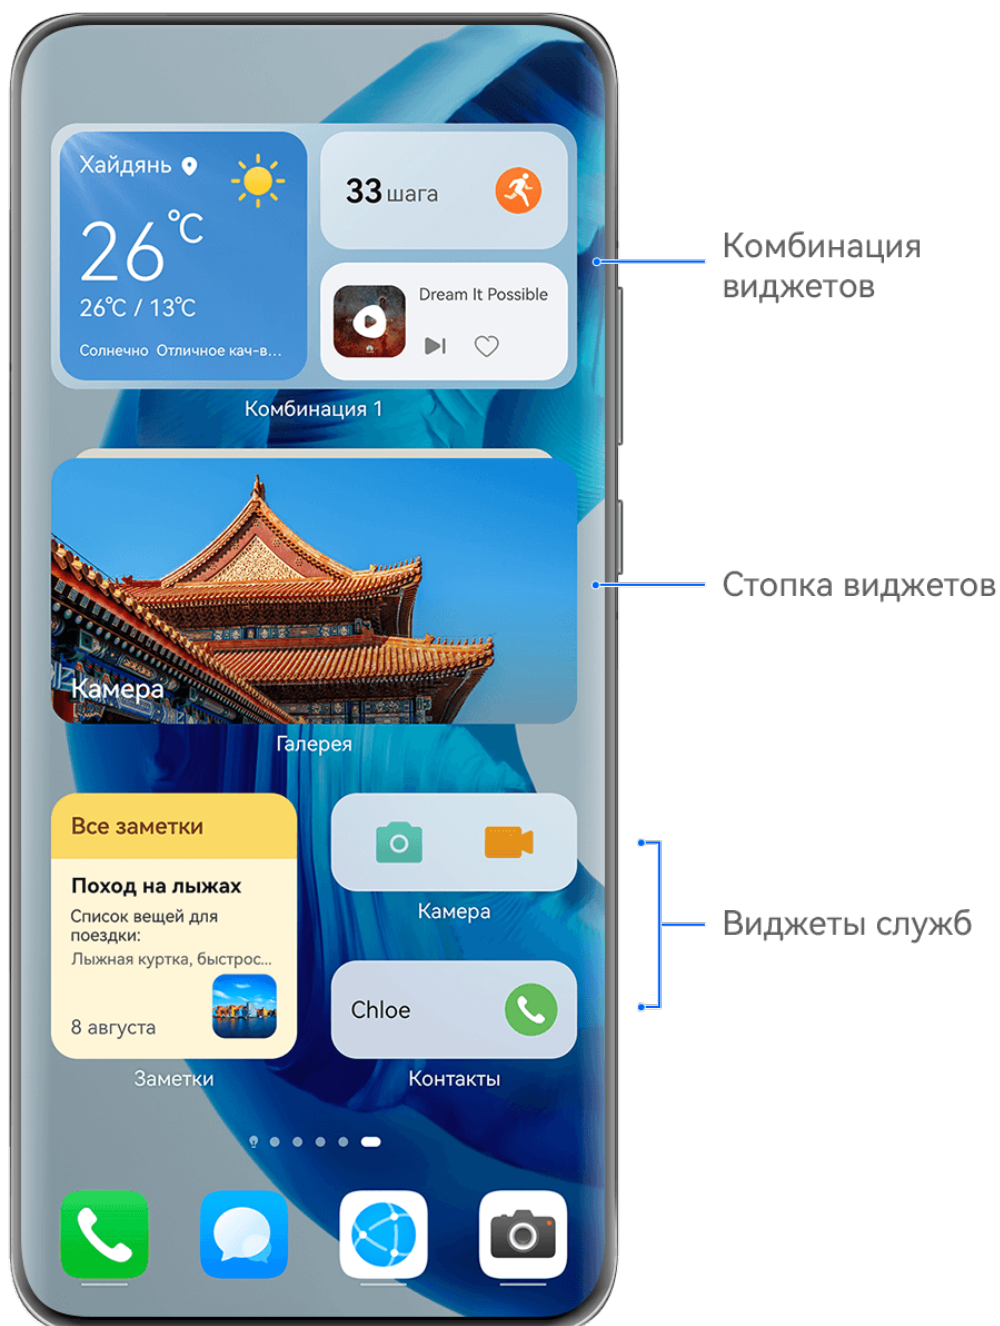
Хайдянь

26 °C

26℃ / 13℃

Солнечно Отличное кач-в...

33 шага

Dream It Possible

Комбинация 1

Комбинация виджетов

Камера

Галерея

Стопка виджетов

Все заметки

Поход на лыжах

Список вещей для поездки:

Лыжная куртка, быстрос...

8 августа

Заметки

Камера

Chloe

Контакты

Виджеты служб